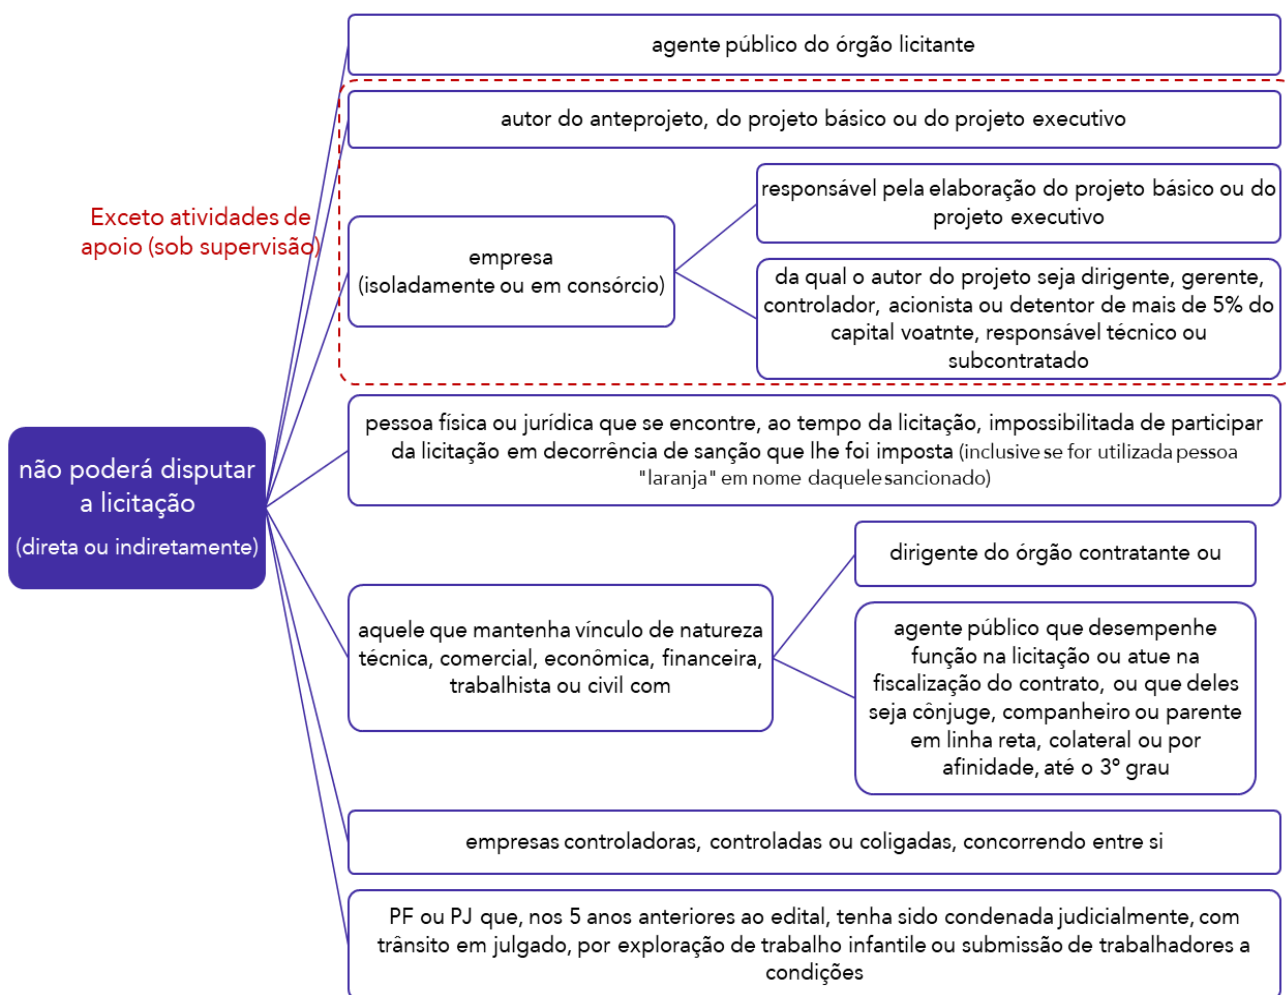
não poderá disputar a licitação
(direta ou indiretamente)

agente público do órgão licitante

Exceto atividades de apoio (sob supervisão)

autor do anteprojeto, do projeto básico ou do projeto executivo

empresa
(isoladamente ou em consórcio)

responsável pela elaboração do projeto básico ou do projeto executivo

da qual o autor do projeto seja dirigente, gerente, controlador, acionista ou detentor de mais de 5% do capital voatnte, responsável técnico ou subcontratado

pessoa física ou jurídica que se encontre, ao tempo da licitação, impossibilitada de participar da licitação em decorrência de sanção que lhe foi imposta (inclusive se for utilizada pessoa "laranja" em nome daquele sancionado)

aquele que mantenha vínculo de natureza técnica, comercial, econômica, financeira, trabalhista ou civil com

dirigente do órgão contratante ou

agente público que desempenhe função na licitação ou atue na fiscalização do contrato, ou que deles seja cônjuge, companheiro ou parente em linha reta, colateral ou por afinidade, até o 3º grau

empresas controladoras, controladas ou coligadas, concorrendo entre si

PF ou PJ que, nos 5 anos anteriores ao edital, tenha sido condenada judicialmente, com trânsito em julgado, por exploração de trabalho infantile ou submissão de trabalhadores a condições